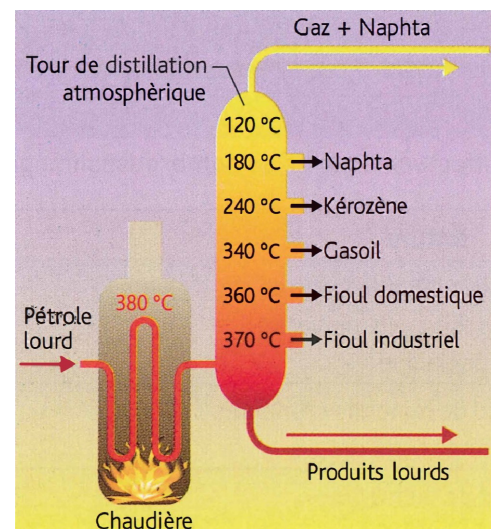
Gaz + Naphta

Tour de distillation atmosphérique

120 °C

180 °C Naphta

240 °C Kérozène

340 °C Gasoil

360 °C Fioul domestique

370 °C Fioul industriel

Pétrole lourd

380 °C

Produits lourds

Chaudière